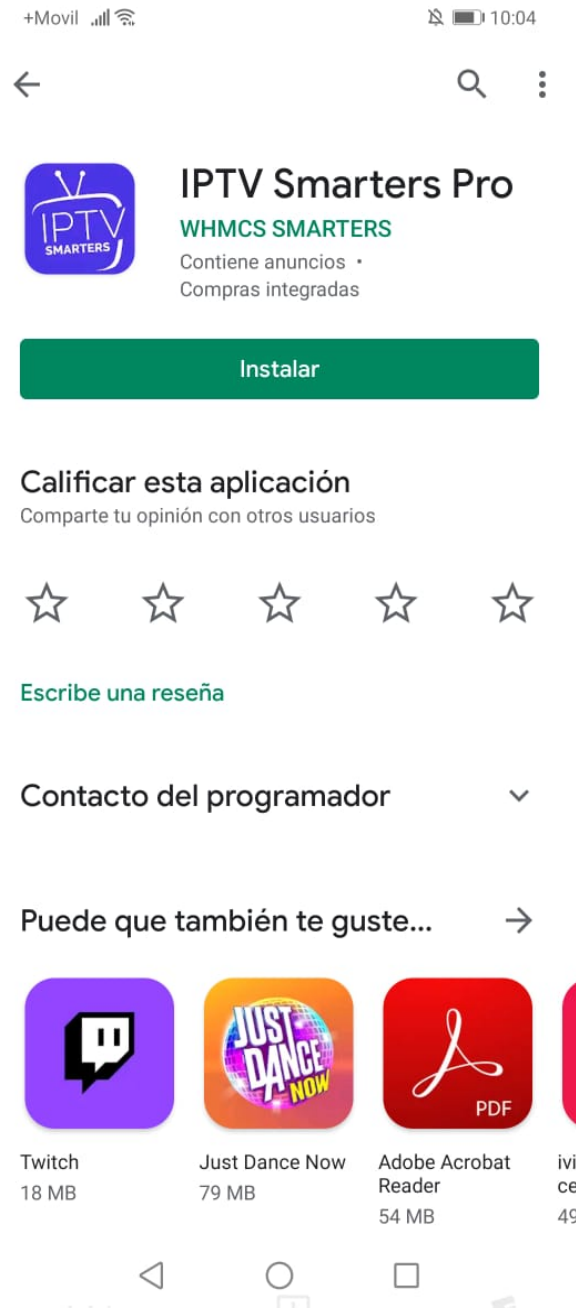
+Movil 10:04

IPTV SMARTERS

IPTV Smarters Pro
WHMCS SMARTERS
Contiene anuncios •
Compras integradas

Instalar

Calificar esta aplicación
Comparte tu opinión con otros usuarios

Escribe una reseña

Contacto del programador

Puede que también te guste...

JUST DANCE NOW

PDF

Twitch
18 MB

Just Dance Now
79 MB

Adobe Acrobat Reader
54 MB

ivi
ce
49